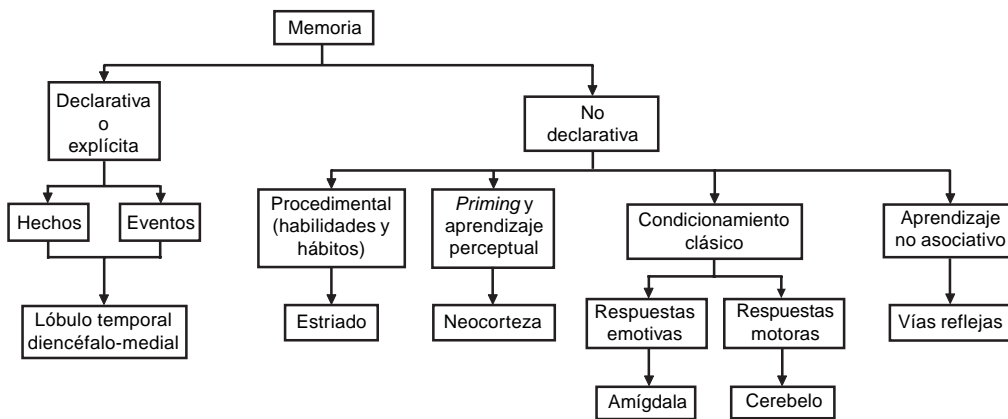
Memoria

Declarativa o explícita

Hechos

Eventos

Lóbulo temporal diencéfalo-medial

No declarativa

Procedimental (habilidades y hábitos)

Estriado

*Priming* y aprendizaje perceptual

Neocorteza

Condicionamiento clásico

Respuestas emotivas

Amígdala

Respuestas motoras

Cerebelo

Aprendizaje no asociativo

Vías reflejas